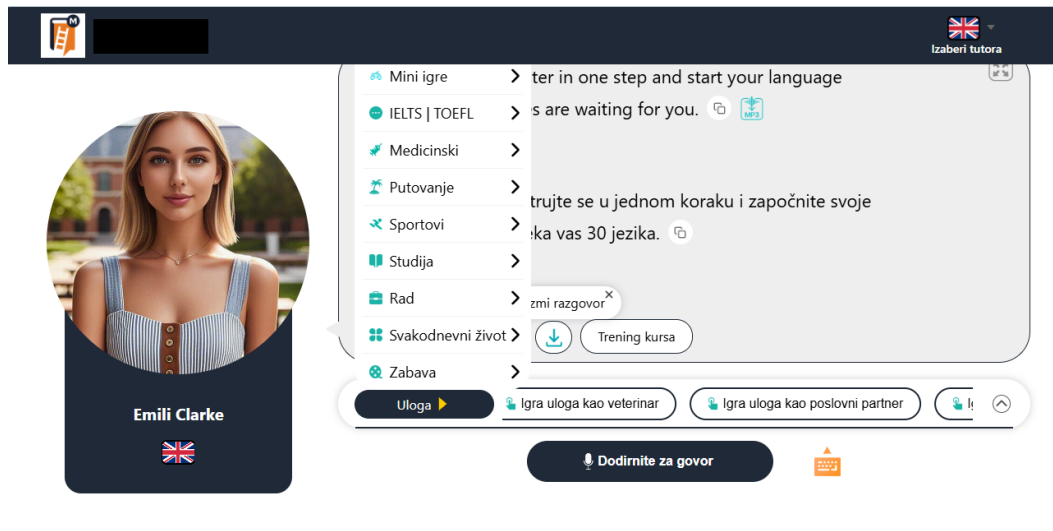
Izaberi tutora

Mini igre
IELTS | TOEFL
Medicinski
Putovanje
Sportovi
Studija
Rad
Svakodnevni život
Zabava

ter in one step and start your language
s are waiting for you.
MP3

trujte se u jednom koraku i započnite svoje
eka vas 30 jezika.

zmi razgovor ×
Trening kursa

Emili Clarke

Uloga
Igra uloga kao veterinar
Igra uloga kao poslovni partner
I

Dodirnite za govor